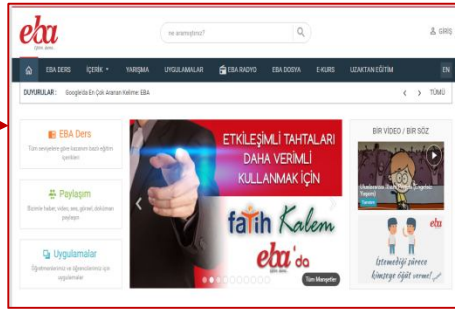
eba
ne aramıştınız?
GİRİŞ
EBA DERS
İÇERİK
YARIŞMA
UYGULAMALAR
EBA RADYO
EBA DOSYA
E-KURS
UZAKTAN EĞİTİM
EN
DUYURULAR: Google'da En Çok Aranan Kelime: EBA
TÜMÜ

EBA Ders
Tüm seviyelere göre kazanım bazlı eğitim içerikleri

Paylaşım
Bizimle haber, video, ses, görsel, doküman paylaşın

Uygulamalar
Öğretmenlerimiz ve öğrencilerimiz için uygulamalar

ETKİLEŞİMLİ TAHTALARI DAHA VERİMLİ KULLANMAK İÇİN
fatih Kalem
eba'da
Tüm Manşetler

BİR VİDEO / BİR SÖZ
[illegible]
İstemediği sürece kimseye öğüt verme!
eba